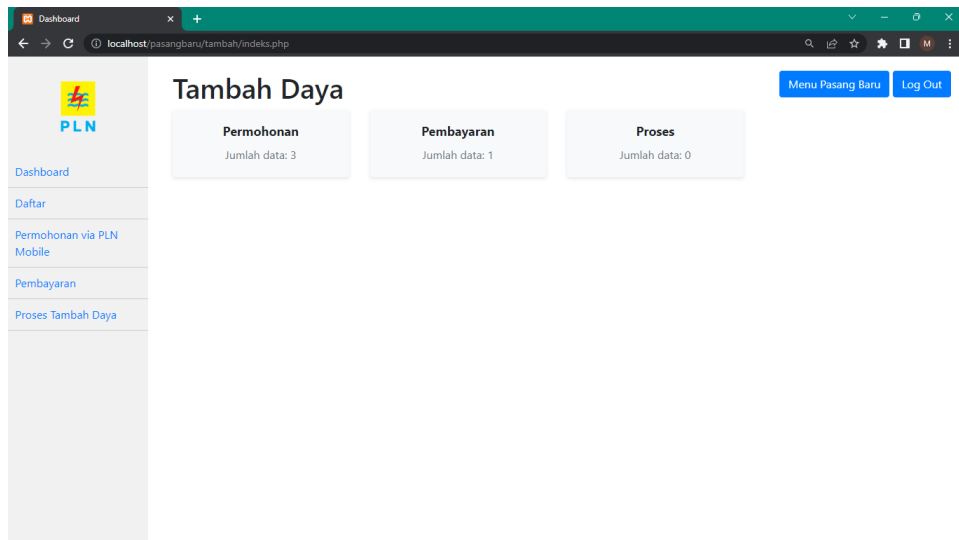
Dashboard

localhost/pasangbaru/tambah/indeks.php

M

PLN

Dashboard

Daftar

Permohonan via PLN Mobile

Pembayaran

Proses Tambah Daya

Tambah Daya

Menu Pasang Baru

Log Out

Permohonan

Jumlah data: 3

Pembayaran

Jumlah data: 1

Proses

Jumlah data: 0